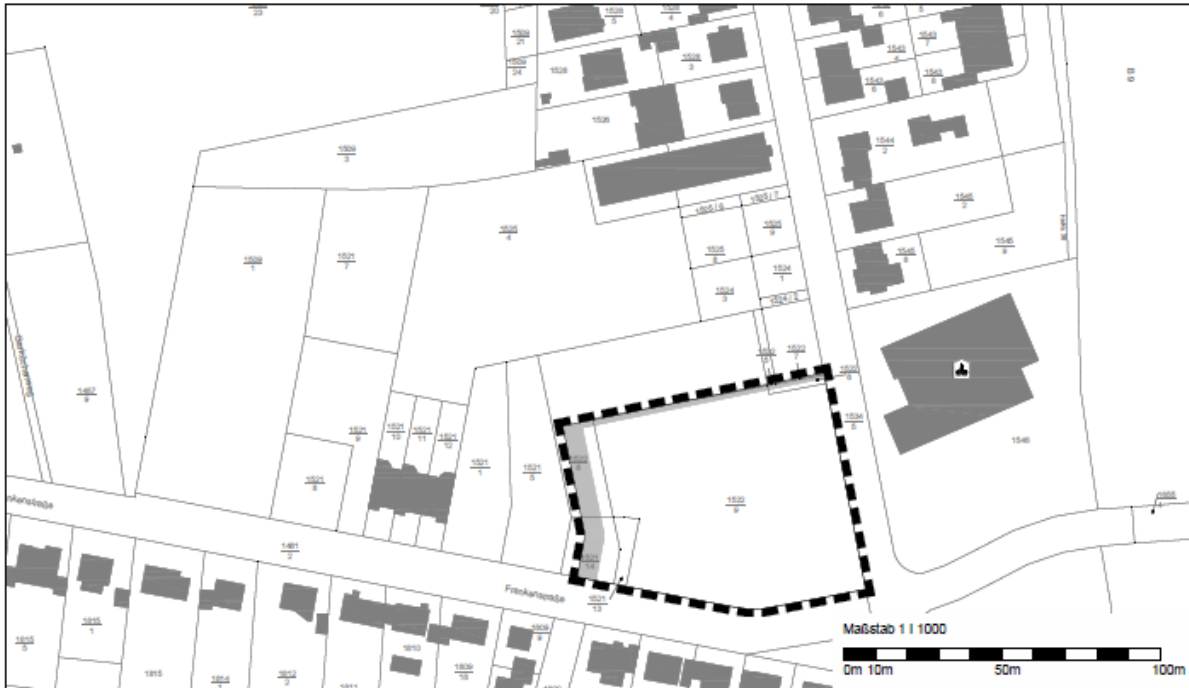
$\frac{1528}{5}$

$\frac{1529}{21}$

$\frac{1529}{24}$

1529

$\frac{1528}{3}$

1526

$\frac{1509}{3}$

$\frac{1525}{4}$

$\frac{1520}{1}$

$\frac{1521}{7}$

$\frac{1525}{9}$

$\frac{1525}{8}$

$\frac{1524}{1}$

$\frac{1524}{3}$

$\frac{1543}{7}$

$\frac{1543}{6}$

$\frac{1544}{2}$

$\frac{1545}{2}$

$\frac{1546}{8}$

$\frac{1546}{9}$

$\frac{1487}{9}$

$\frac{1521}{9}$

$\frac{1521}{10}$

$\frac{1521}{11}$

$\frac{1521}{12}$

$\frac{1521}{8}$

$\frac{1521}{1}$

$\frac{1521}{5}$

$\frac{1522}{7}$

$\frac{1523}{6}$

$\frac{1534}{5}$

$\frac{1522}{9}$

1546

$\frac{1481}{2}$

Frankenstraße

$\frac{1521}{13}$

$\frac{1815}{1}$

$\frac{1815}{5}$

1815

$\frac{1814}{1}$

$\frac{1812}{2}$

1811

1810

$\frac{1809}{9}$

Maßstab 1 : 1000

0m 10m 50m 100m